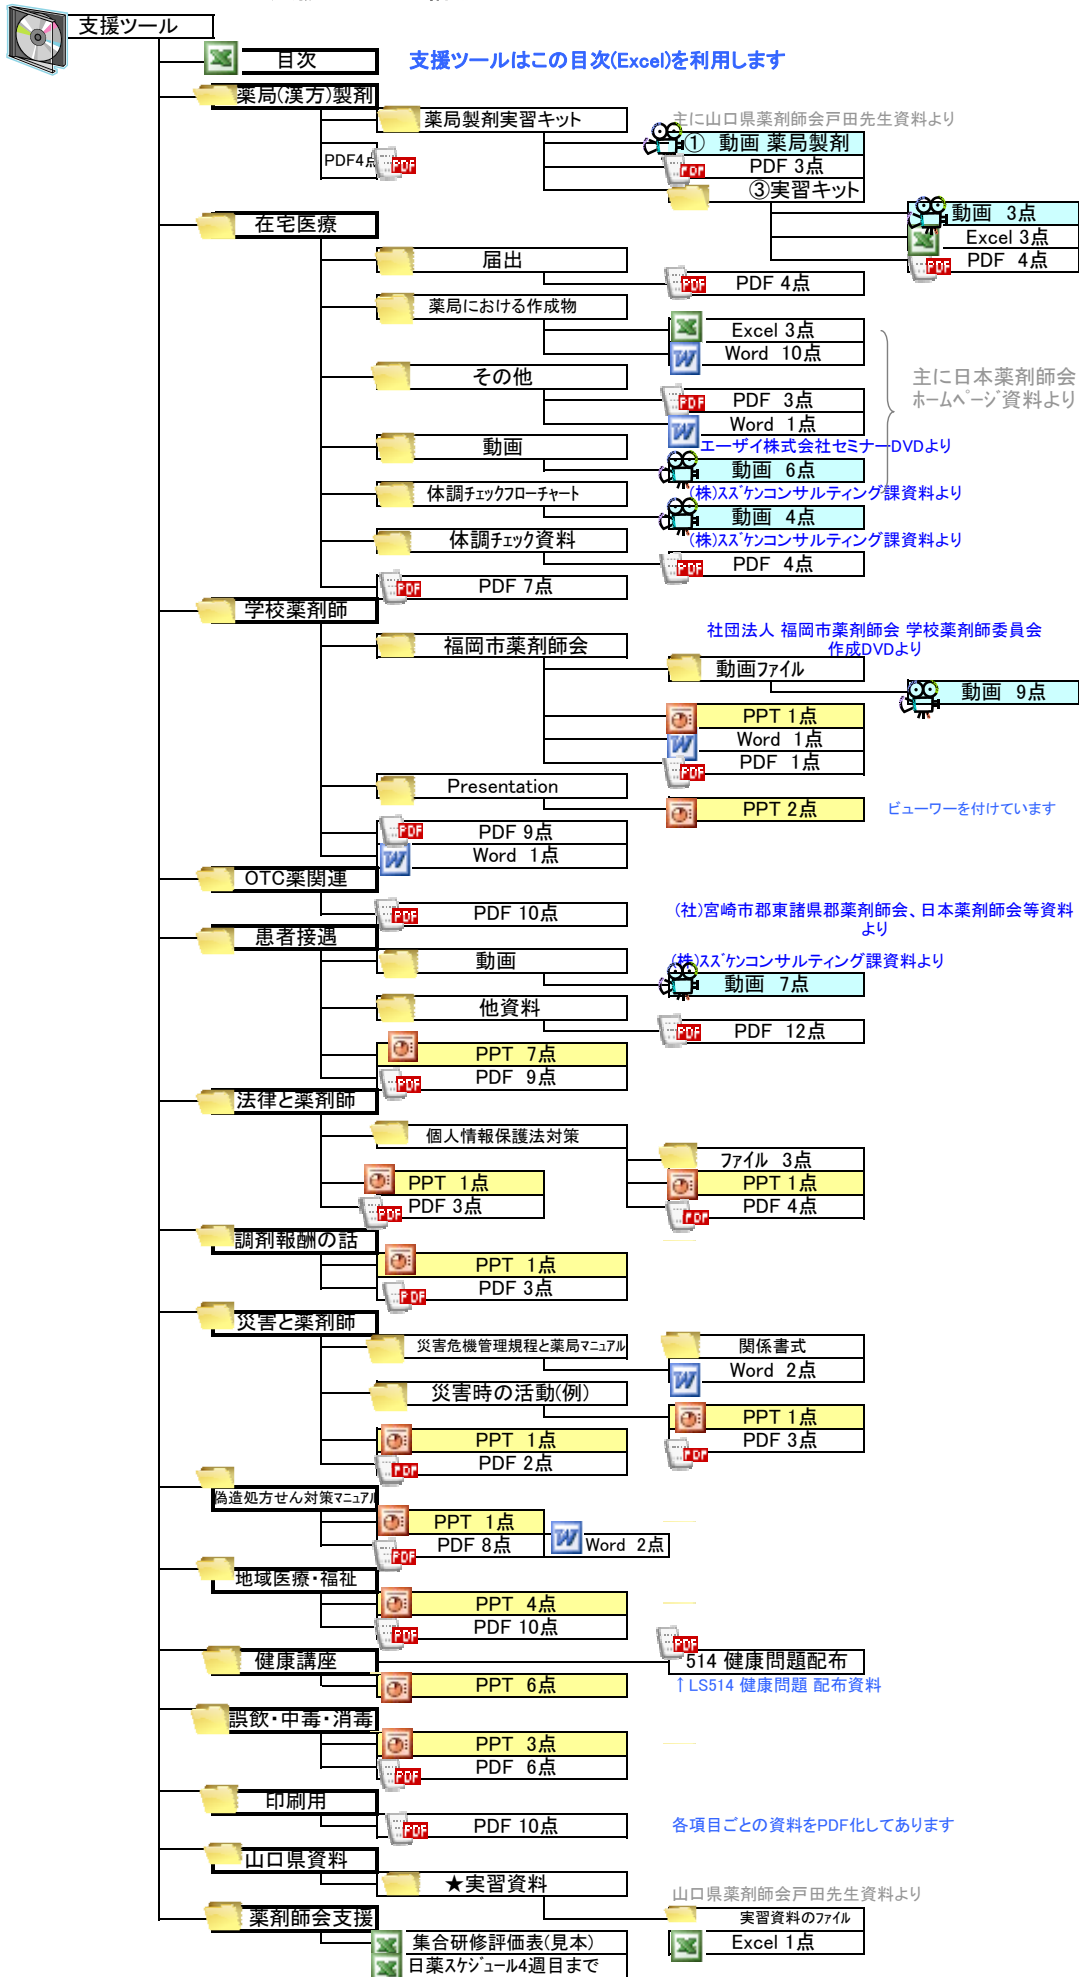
支援ツール

目次

支援ツールはこの目次(Excel)を利用します

薬局(漢方)製剤

薬局製剤実習キット

主に山口県薬剤師会戸田先生資料より

① 動画 薬局製剤

PDF 3点

③実習キット

PDF4点

動画 3点

Excel 3点

PDF 4点

在宅医療

届出

PDF 4点

薬局における作成物

Excel 3点

Word 10点

その他

主に日本薬剤師会ホームページ資料より

PDF 3点

Word 1点

エーザイ株式会社セミナーDVDより

動画

動画 6点

体調チェックフローチャート

(株)スズケンコンサルティング課資料より

動画 4点

体調チェック資料

(株)スズケンコンサルティング課資料より

PDF 4点

PDF 7点

学校薬剤師

社団法人 福岡市薬剤師会 学校薬剤師委員会作成DVDより

福岡市薬剤師会

動画ファイル

動画 9点

PPT 1点

Word 1点

PDF 1点

Presentation

PPT 2点

ビューワーを付けています

PDF 9点

Word 1点

OTC薬関連

PDF 10点

(社)宮崎市郡東諸県郡薬剤師会、日本薬剤師会等資料より

患者接遇

動画

(株)スズケンコンサルティング課資料より

動画 7点

他資料

PDF 12点

PPT 7点

PDF 9点

法律と薬剤師

個人情報保護法対策

ファイル 3点

PPT 1点

PPT 1点

PDF 3点

PDF 4点

調剤報酬の話

PPT 1点

PDF 3点

災害と薬剤師

災害危機管理規程と薬局マニュアル

関係書式

Word 2点

災害時の活動(例)

PPT 1点

PDF 3点

PPT 1点

PDF 2点

偽造処方せん対策マニュアル

PPT 1点

PDF 8点

Word 2点

地域医療・福祉

PPT 4点

PDF 10点

健康講座

514 健康問題配布

↑LS514 健康問題 配布資料

PPT 6点

誤飲・中毒・消毒

PPT 3点

PDF 6点

印刷用

PDF 10点

各項目ごとの資料をPDF化してあります

山口県資料

★実習資料

山口県薬剤師会戸田先生資料より

薬剤師会支援

実習資料のファイル

集合研修評価表(見本)

Excel 1点

日薬スケジュール4週目まで